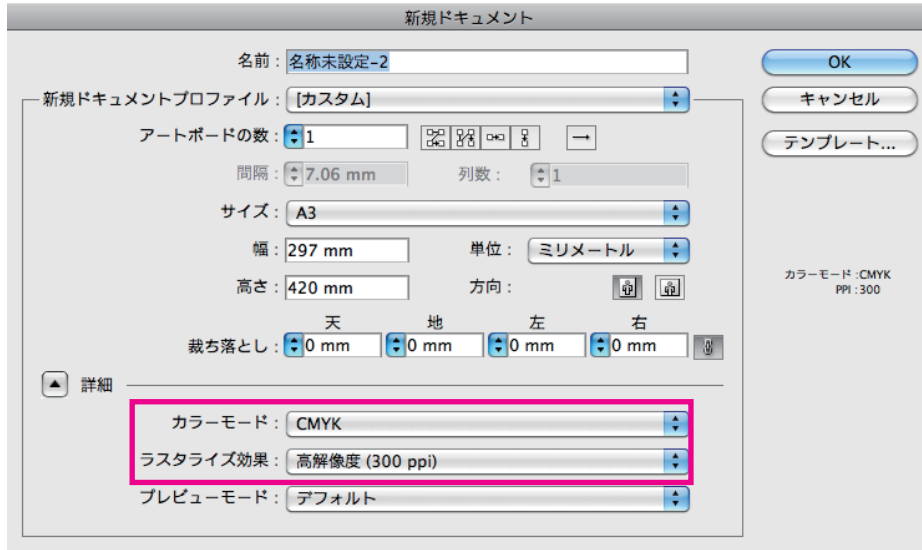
新規ドキュメント

名前：名称未設定-2

新規ドキュメントプロファイル：[カスタム]

アートボードの数：1

間隔：7.06 mm 列数：1

サイズ：A3

幅：297 mm 単位：ミリメートル

高さ：420 mm 方向：

裁ち落とし：天 0 mm 地 0 mm 左 0 mm 右 0 mm

詳細

カラーモード：CMYK

ラスタライズ効果：高解像度 (300 ppi)

プレビューモード：デフォルト

OK

キャンセル

テンプレート...

カラーモード :CMYK
PPI :300